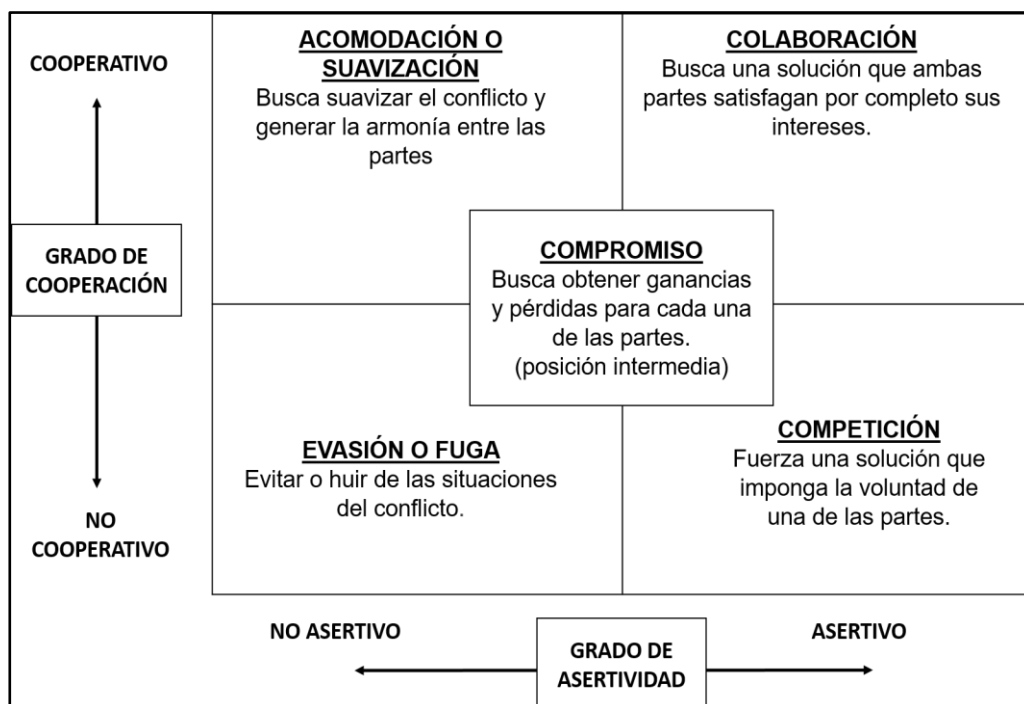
COOPERATIVO

GRADO DE COOPERACIÓN

NO COOPERATIVO

ACOMODACIÓN O SUAVIZACIÓN
Busca suavizar el conflicto y generar la armonía entre las partes

COLABORACIÓN
Busca una solución que ambas partes satisfagan por completo sus intereses.

COMPROMISO
Busca obtener ganancias y pérdidas para cada una de las partes. (posición intermedia)

EVASIÓN O FUGA
Evitar o huir de las situaciones del conflicto.

COMPETICIÓN
Fuerza una solución que imponga la voluntad de una de las partes.

NO ASERTIVO

GRADO DE ASERTIVIDAD

ASERTIVO